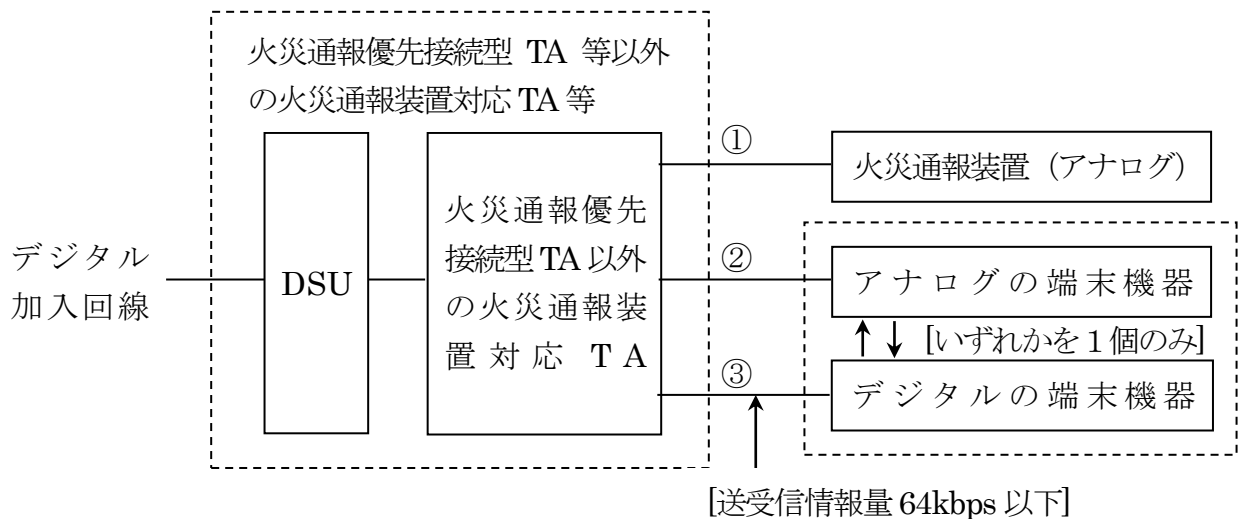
火災通報優先接続型 TA 等以外の火災通報装置対応 TA 等

デジタル加入回線

DSU

火災通報優先接続型 TA 以外の火災通報装置対応 TA

①

火災通報装置（アナログ）

②

アナログの端末機器

[いずれかを 1 個のみ]

③

デジタルの端末機器

[送受信情報量 64kbps 以下]